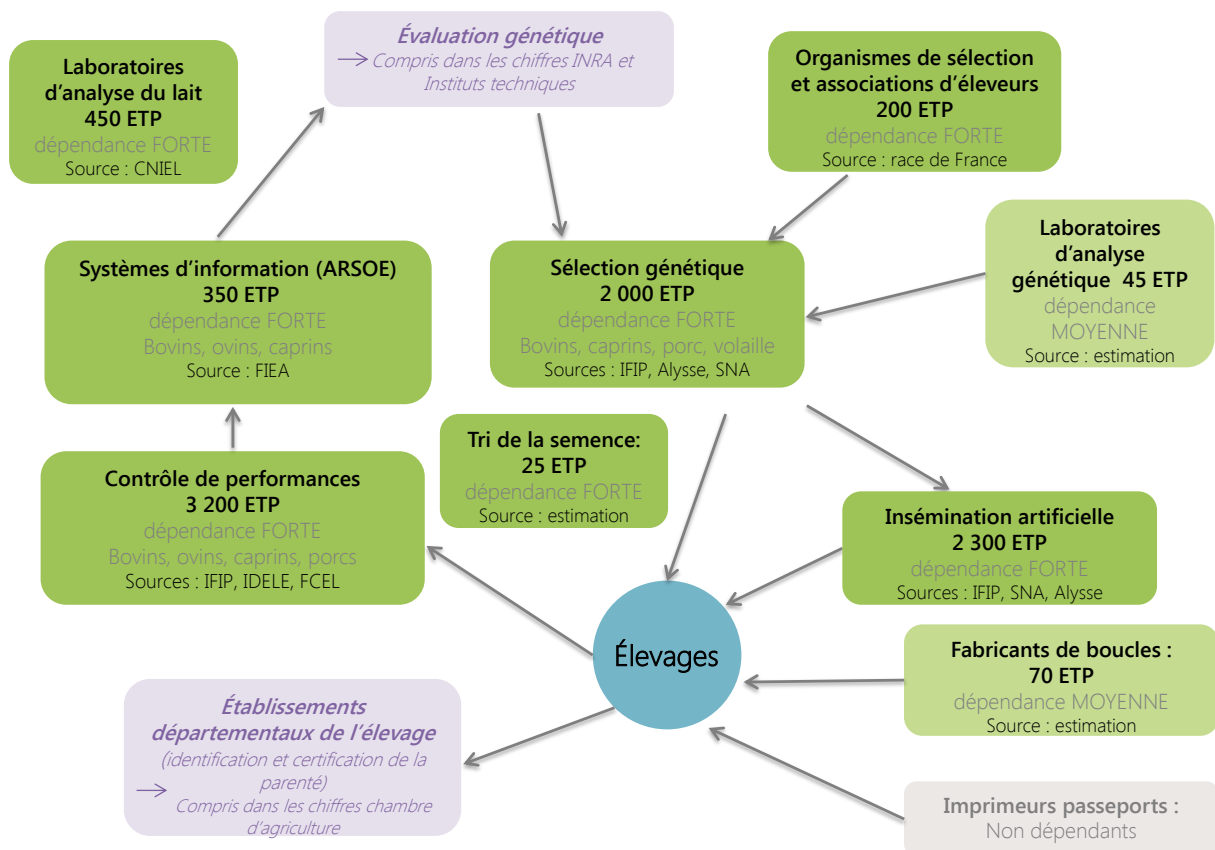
Laboratoires d'analyse du lait
450 ETP
dépendance FORTE
Source : CNIEL

Évaluation génétique
→ Compris dans les chiffres INRA et Instituts techniques

Organismes de sélection et associations d'éleveurs
200 ETP
dépendance FORTE
Source : race de France

Systèmes d'information (ARSOE)
350 ETP
dépendance FORTE
Bovins, ovins, caprins
Source : FIEA

Sélection génétique
2 000 ETP
dépendance FORTE
Bovins, caprins, porc, volaille
Sources : IFIP, Alysse, SNA

Laboratoires d'analyse génétique 45 ETP
dépendance MOYENNE
Source : estimation

Tri de la semence:
25 ETP
dépendance FORTE
Source : estimation

Contrôle de performances
3 200 ETP
dépendance FORTE
Bovins, ovins, caprins, porcs
Sources : IFIP, IDELE, FCEL

Insémination artificielle
2 300 ETP
dépendance FORTE
Sources : IFIP, SNA, Alysse

Élevages

Fabricants de boucles :
70 ETP
dépendance MOYENNE
Source : estimation

Établissements départementaux de l'élevage
(identification et certification de la parenté)
→ Compris dans les chiffres chambre d'agriculture

Imprimeurs passeports :
Non dépendants